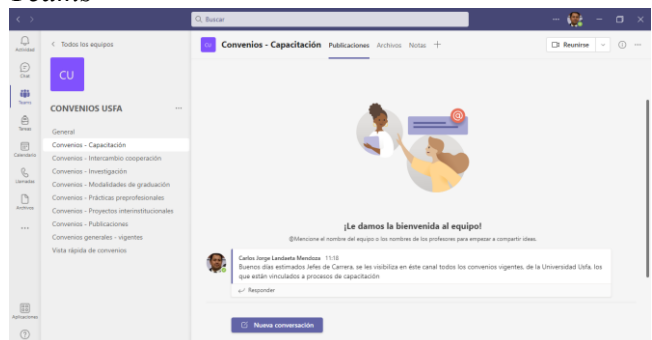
Teams

Buscar

Actividad
Chat
Teams
Tareas
Calendario
Llamadas
Archivos
...
Aplicaciones
?

< Todos los equipos

CU

CONVENIOS USFA ...

General
Convenios - Capacitación
Convenios - Intercambio cooperación
Convenios - Investigación
Convenios - Modalidades de graduación
Convenios - Prácticas preprofesionales
Convenios - Proyectos interinstitucionales
Convenios - Publicaciones
Convenios generales - vigentes
Vista rápida de convenios

CC Convenios - Capacitación Publicaciones Archivos Notas +

Reunirse

¡Le damos la bienvenida al equipo!

@Mencione el nombre del equipo o los nombres de los profesores para empezar a compartir ideas.

Carlos Jorge Landaeta Mendoza 11:10
Buenos días estimados Jefes de Carrera, se les visibiliza en éste canal todos los convenios vigentes, de la Universidad Usfa, los que están vinculados a procesos de capacitación

Responder

Nueva conversación